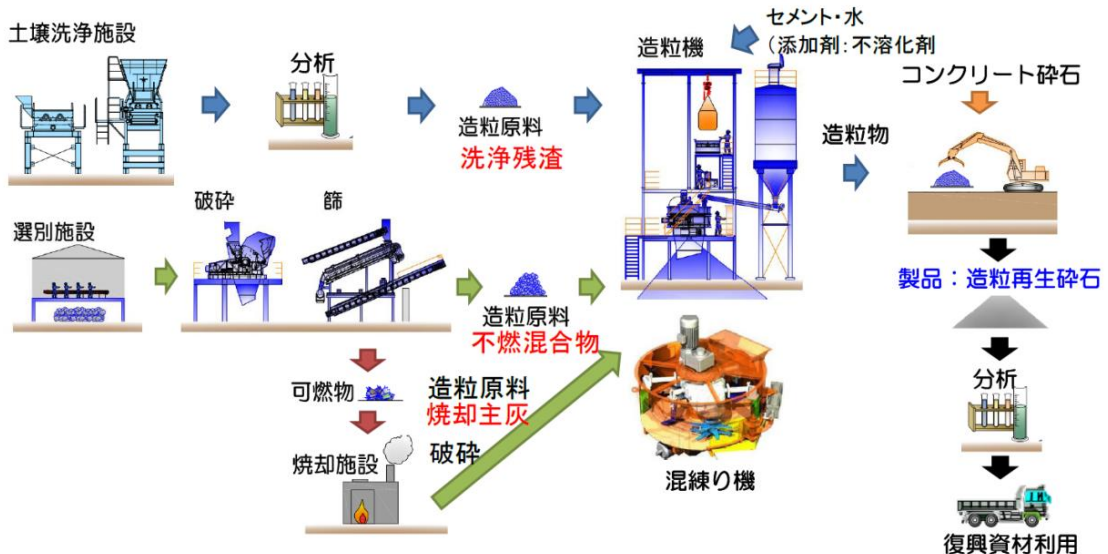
土壌洗浄施設

分析

造粒原料
洗浄残渣

造粒機

セメント・水
（添加剤：不溶化剤

コンクリート砕石

造粒物

選別施設

破砕

篩

造粒原料
不燃混合物

製品：造粒再生砕石

可燃物

造粒原料
焼却主灰

焼却施設

破砕

混練り機

分析

復興資材利用